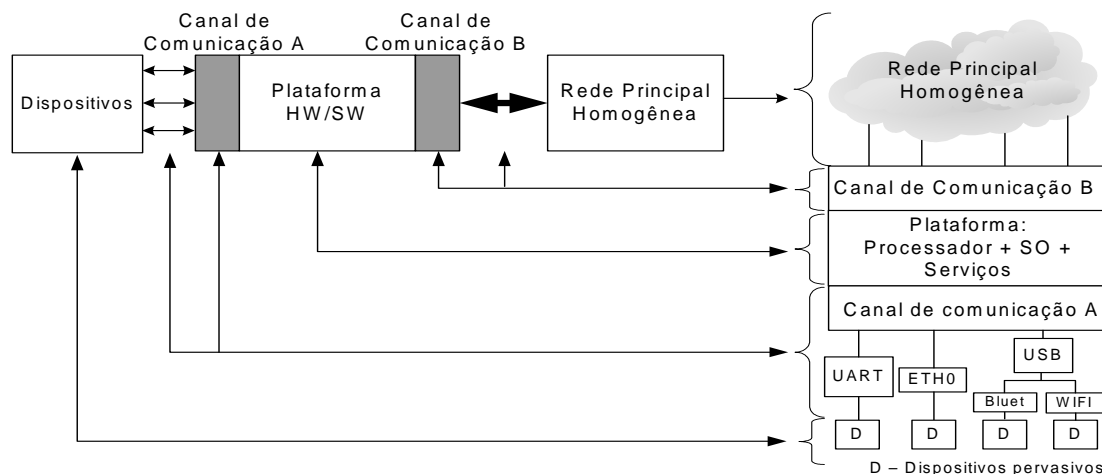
Canal de Comunicação A

Canal de Comunicação B

Dispositivos

Plataforma HW/SW

Rede Principal Homogênea

Rede Principal Homogênea

Canal de Comunicação B

Plataforma: Processador + SO + Serviços

Canal de comunicação A

UART

ETH0

USB

Bluet

WIFI

D

D

D

D

D – Dispositivos pervasivos